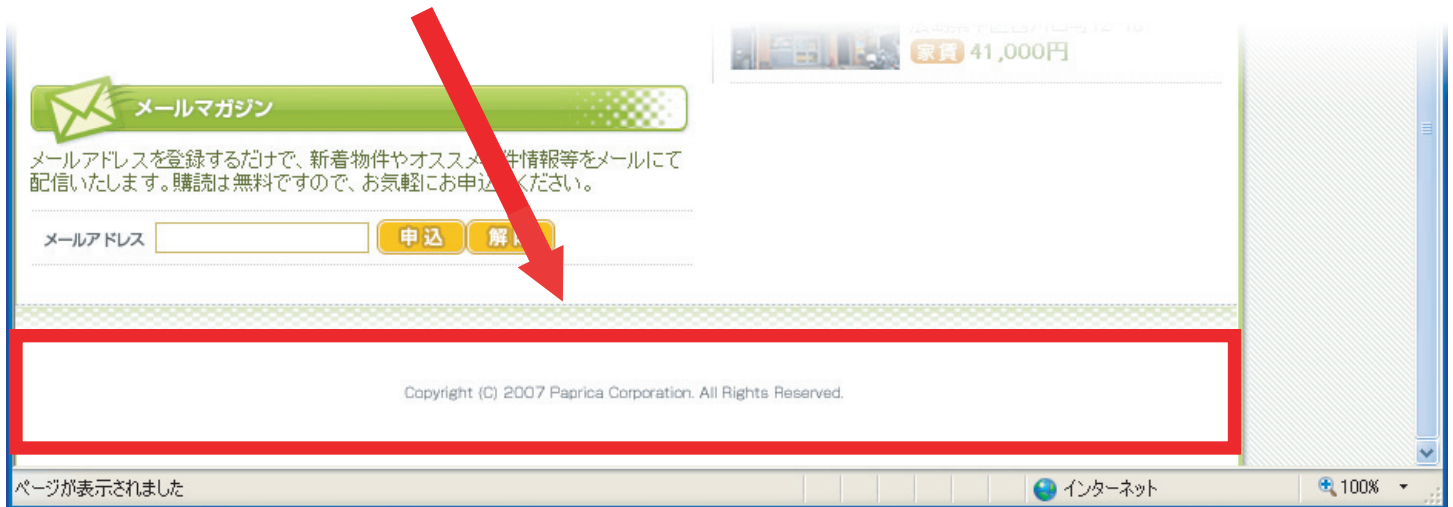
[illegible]
家賃 41,000円

メールマガジン

メールアドレスを登録するだけで、新着物件やオススメ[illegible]件情報等をメールにて配信いたします。購読は無料ですので、お気軽にお申込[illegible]ください。

メールアドレス 申込 解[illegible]

Copyright (C) 2007 Paprica Corporation. All Rights Reserved.

ページが表示されました
インターネット
100%